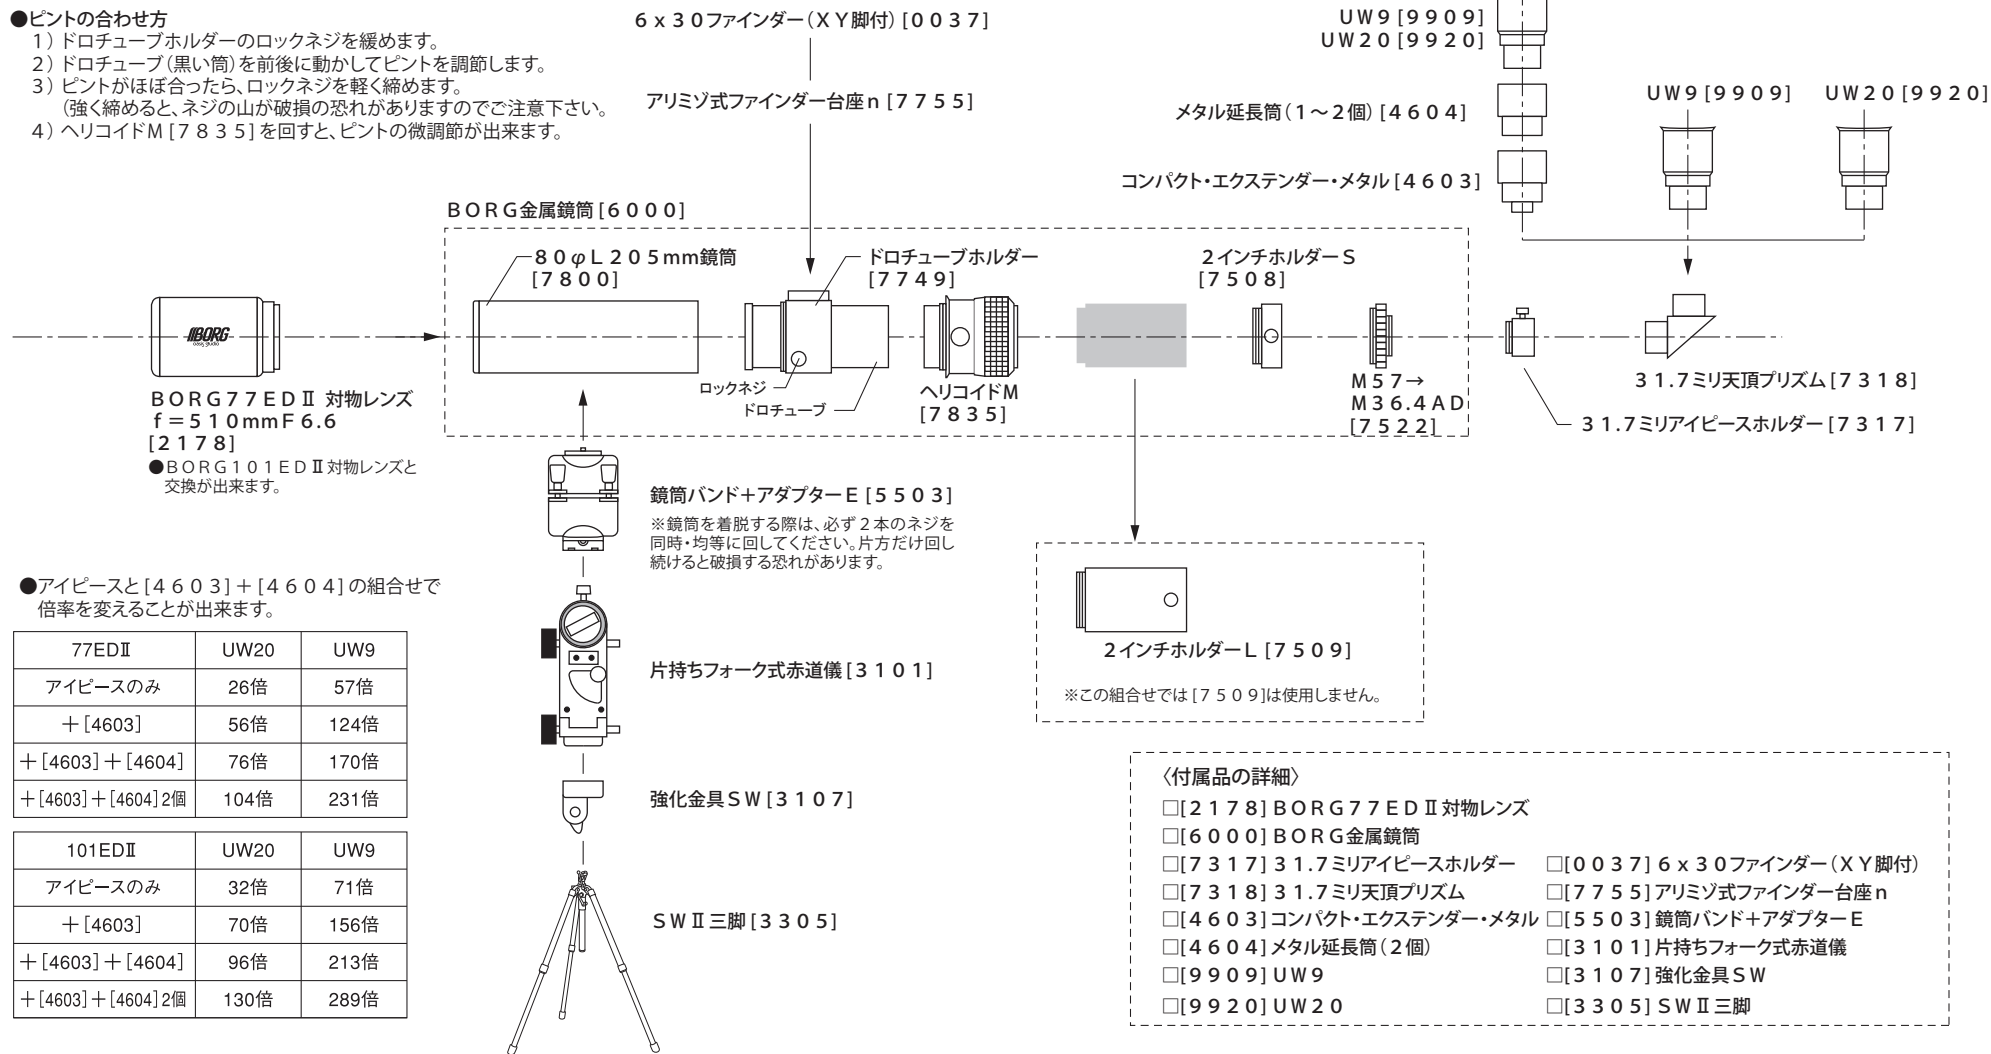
●ピントの合わせ方
1）ドロチューブホルダーのロックネジを緩めます。
2）ドロチューブ（黒い筒）を前後に動かしてピントを調節します。
3）ピントがほぼ合ったら、ロックネジを軽く締めます。
（強く締めると、ネジの山が破損の恐れがありますのでご注意下さい。
4）ヘリコイドM［7835］を回すと、ピントの微調節が出来ます。

6x30ファインダー（XY脚付）［0037］

アリミゾ式ファインダー台座n［7755］

UW9［9909］
UW20［9920］

メタル延長筒（1～2個）［4604］

コンパクト・エクステンダー・メタル［4603］

UW9［9909］　UW20［9920］

BORG金属鏡筒［6000］

80φL205mm鏡筒［7800］

ドロチューブホルダー［7749］

2インチホルダーS［7508］

BORG

ロックネジ

ドロチューブ

ヘリコイドM［7835］

M57→M36.4AD［7522］

31.7ミリ天頂プリズム［7318］

31.7ミリアイピースホルダー［7317］

BORG77EDⅡ 対物レンズ f=510mmF6.6［2178］
●BORG101EDⅡ対物レンズと交換が出来ます。

鏡筒バンド+アダプターE［5503］
※鏡筒を着脱する際は、必ず2本のネジを同時・均等に回してください。片方だけ回し続けると破損する恐れがあります。

2インチホルダーL［7509］
※この組合せでは［7509］は使用しません。

●アイピースと［4603］+［4604］の組合せで倍率を変えることが出来ます。

| 77EDⅡ | UW20 | UW9 |
|---|---|---|
| アイピースのみ | 26倍 | 57倍 |
| +［4603］ | 56倍 | 124倍 |
| +［4603］+［4604］ | 76倍 | 170倍 |
| +［4603］+［4604］2個 | 104倍 | 231倍 |

| 101EDⅡ | UW20 | UW9 |
|---|---|---|
| アイピースのみ | 32倍 | 71倍 |
| +［4603］ | 70倍 | 156倍 |
| +［4603］+［4604］ | 96倍 | 213倍 |
| +［4603］+［4604］2個 | 130倍 | 289倍 |

片持ちフォーク式赤道儀［3101］

強化金具SW［3107］

SWⅡ三脚［3305］

〈付属品の詳細〉
□［2178］BORG77EDⅡ対物レンズ
□［6000］BORG金属鏡筒
□［7317］31.7ミリアイピースホルダー
□［7318］31.7ミリ天頂プリズム
□［4603］コンパクト・エクステンダー・メタル
□［4604］メタル延長筒（2個）
□［9909］UW9
□［9920］UW20
□［0037］6x30ファインダー（XY脚付）
□［7755］アリミゾ式ファインダー台座n
□［5503］鏡筒バンド+アダプターE
□［3101］片持ちフォーク式赤道儀
□［3107］強化金具SW
□［3305］SWⅡ三脚